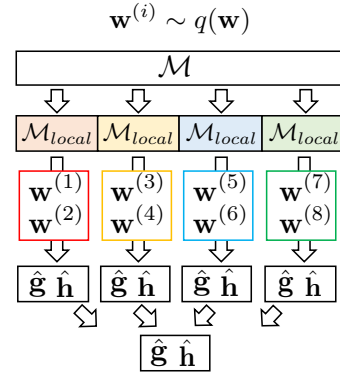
$\mathbf{w}^{(i)} \sim q(\mathbf{w})$

$\mathcal{M}$

$\mathcal{M}_{local}$ $\mathcal{M}_{local}$ $\mathcal{M}_{local}$ $\mathcal{M}_{local}$

$\mathbf{w}^{(1)}$ $\mathbf{w}^{(2)}$

$\mathbf{w}^{(3)}$ $\mathbf{w}^{(4)}$

$\mathbf{w}^{(5)}$ $\mathbf{w}^{(6)}$

$\mathbf{w}^{(7)}$ $\mathbf{w}^{(8)}$

$\hat{\mathbf{g}}$ $\hat{\mathbf{h}}$

$\hat{\mathbf{g}}$ $\hat{\mathbf{h}}$

$\hat{\mathbf{g}}$ $\hat{\mathbf{h}}$

$\hat{\mathbf{g}}$ $\hat{\mathbf{h}}$

$\hat{\mathbf{g}}$ $\hat{\mathbf{h}}$